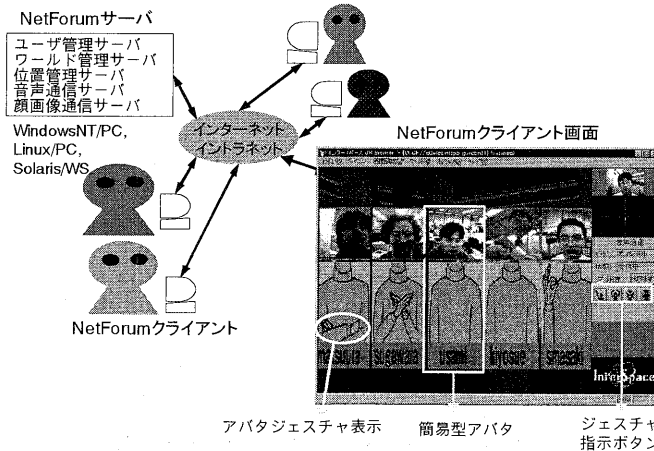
NetForumサーバ

ユーザ管理サーバ
ワールド管理サーバ
位置管理サーバ
音声通信サーバ
顔画像通信サーバ

WindowsNT/PC,
Linux/PC,
Solaris/WS

インターネット
イントラネット

NetForumクライアント画面

NetForumクライアント

InfoSpace

アバタジェスチャ表示

簡易型アバタ

ジェスチャ
指示ボタン